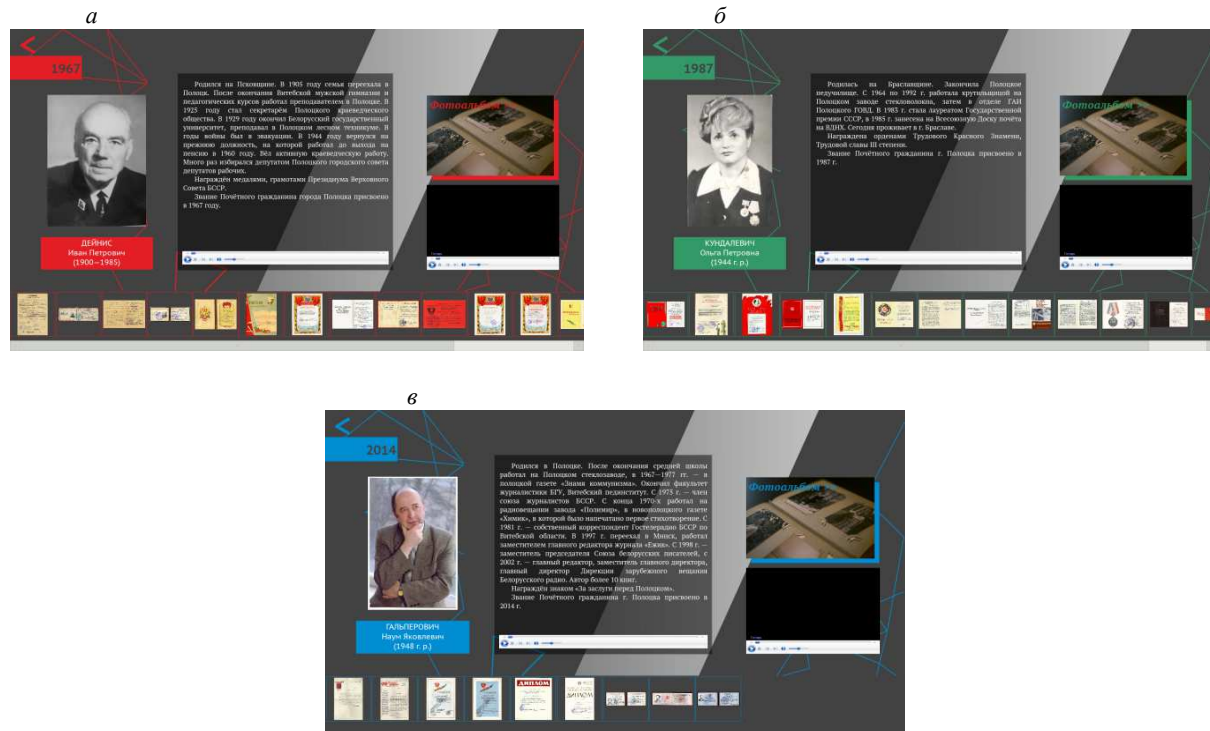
а

1967

Родился на Псковщине. В 1905 году семья переехала в Полоцк. После окончания Витебской мужской гимназии и педагогических курсов работал преподавателем в Полоцке. В 1925 году стал секретарём Полоцкого краеведческого общества. В 1929 году окончил Белорусский государственный университет, преподавал в Полоцком лесном техникуме. В годы войны был в эвакуации. В 1944 году вернулся на прежнюю должность, на которой работал до выхода на пенсию в 1960 году. Вёл активную краеведческую работу. Много раз избирался депутатом Полоцкого городского совета депутатов рабочих.

Награждён медалями, грамотами Президиума Верховного Совета БССР.

Звание Почётного гражданина города Полоцка присвоено в 1967 году.

Фотоальбом

ДЕЙНИС
Иван Петрович
(1900–1985)

б

1987

Родилась на Браславщине. Закончила Полоцкое медучилище. С 1964 по 1992 г. работала крутильщицей на Полоцком заводе стекловолокна, затем в отделе ГАИ Полоцкого ГОВД. В 1985 г. стала лауреатом Государственной премии СССР, в 1985 г. занесена на Всесоюзную Доску почёта на ВДНХ. Сегодня проживает в г. Браслаunion.

Награждена орденами Трудового Красного Знамени, Трудовой славы III степени.

Звание Почётного гражданина г. Полоцка присвоено в 1987 г.

Фотоальбом

КУНДАЛЕВИЧ
Ольга Петровна
(1944 г. р.)

в

2014

Родился в Полоцке. После окончания средней школы работал на Полоцком стеклозаводе, в 1967—1977 гг. — в полоцкой газете «Знамя коммунизма». Окончил факультет журналистики БГУ, Витебский пединститут. С 1975 г. — член союза журналистов БССР. С конца 1970-х работал на радиовещании завода «Полимир», в новополоцкой газете «Химик», в которой было напечатано первое стихотворение. С 1981 г. — собственный корреспондент Гостелерадио БССР по Витебской области. В 1997 г. переехал в Минск, работал заместителем главного редактора журнала «Вожык». С 1998 г. — заместитель председателя Союза белорусских писателей, с 2002 г. — главный редактор, заместитель главного директора, главный директор Дирекции зарубежного вещания Белорусского радио. Автор более 10 книг.

Награждён знаком «За заслуги перед Полоцком».

Звание Почётного гражданина г. Полоцка присвоено в 2014 г.

Фотоальбом

ГАЛЬПЕРОВИЧ
Наум Яковлевич
(1948 г. р.)

ДИПЛОМ